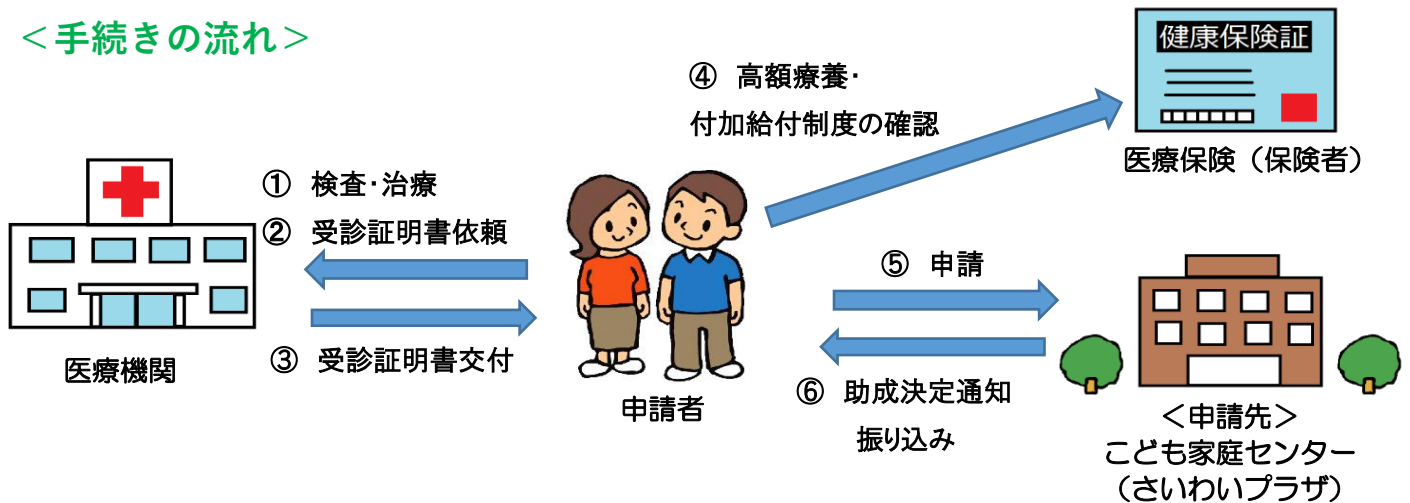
＜手続きの流れ＞

健康保険証

④ 高額療養・付加給付制度の確認

医療保険（保険者）

① 検査・治療
② 受診証明書依頼

③ 受診証明書交付

医療機関

申請者

⑤ 申請

⑥ 助成決定通知
振り込み

＜申請先＞
こども家庭センター
（さいわいプラザ）